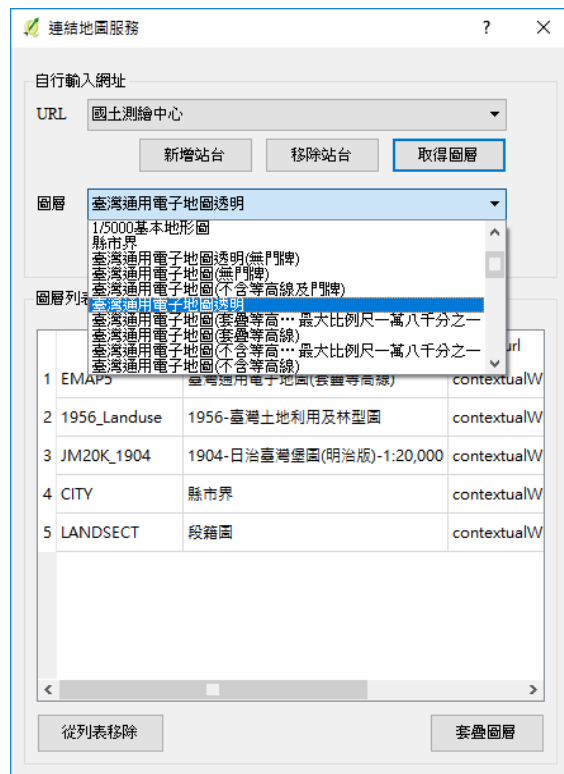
連結地圖服務 ? ×

自行輸入網址

URL 國土測繪中心

新增站台 移除站台 取得圖層

圖層 臺灣通用電子地圖透明

1/5000基本地形圖
縣市界
臺灣通用電子地圖透明(無門牌)
臺灣通用電子地圖(無門牌)
臺灣通用電子地圖(不含等高線及門牌)
臺灣通用電子地圖透明
臺灣通用電子地圖(套疊等高… 最大比例尺一萬八千分之一
臺灣通用電子地圖(套疊等高線)
臺灣通用電子地圖(不含等高… 最大比例尺一萬八千分之一
臺灣通用電子地圖(不含等高線)

圖層列表

| | | | url |
|---|---|---|---|
| 1 | EMAP5 | 臺灣通用電子地圖(套疊等高線) | contextualW |
| 2 | 1956_Landuse | 1956-臺灣土地利用及林型圖 | contextualW |
| 3 | JM20K_1904 | 1904-日治臺灣堡圖(明治版)-1:20,000 | contextualW |
| 4 | CITY | 縣市界 | contextualW |
| 5 | LANDSECT | 段籍圖 | contextualW |

從列表移除 套疊圖層